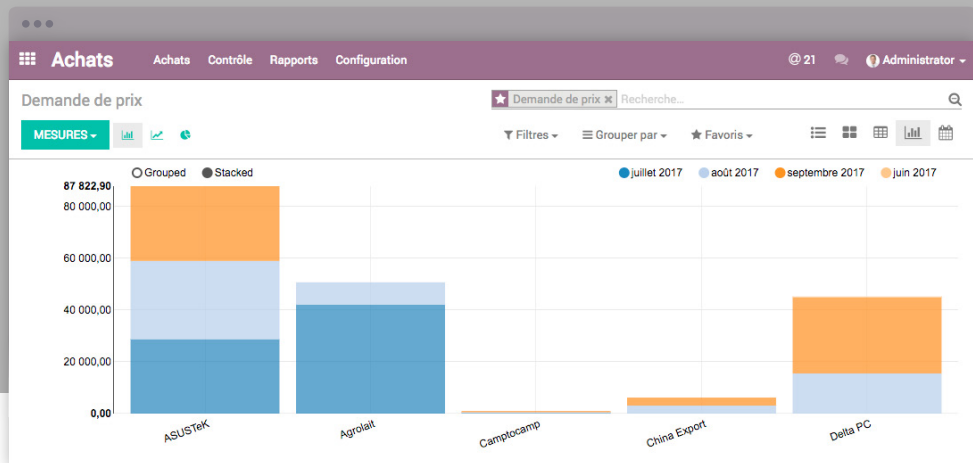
Achats Achats Contrôle Rapports Configuration

@21 Administrator

Demande de prix

Demande de prix × Recherche...

MESURES

Filtres Grouper par Favoris

Grouped Stacked

juillet 2017 août 2017 septembre 2017 juin 2017

87 822,90
80 000,00
60 000,00
40 000,00
20 000,00
0,00

ASUSTeK Agrolait Camptocamp China Export Delta PC